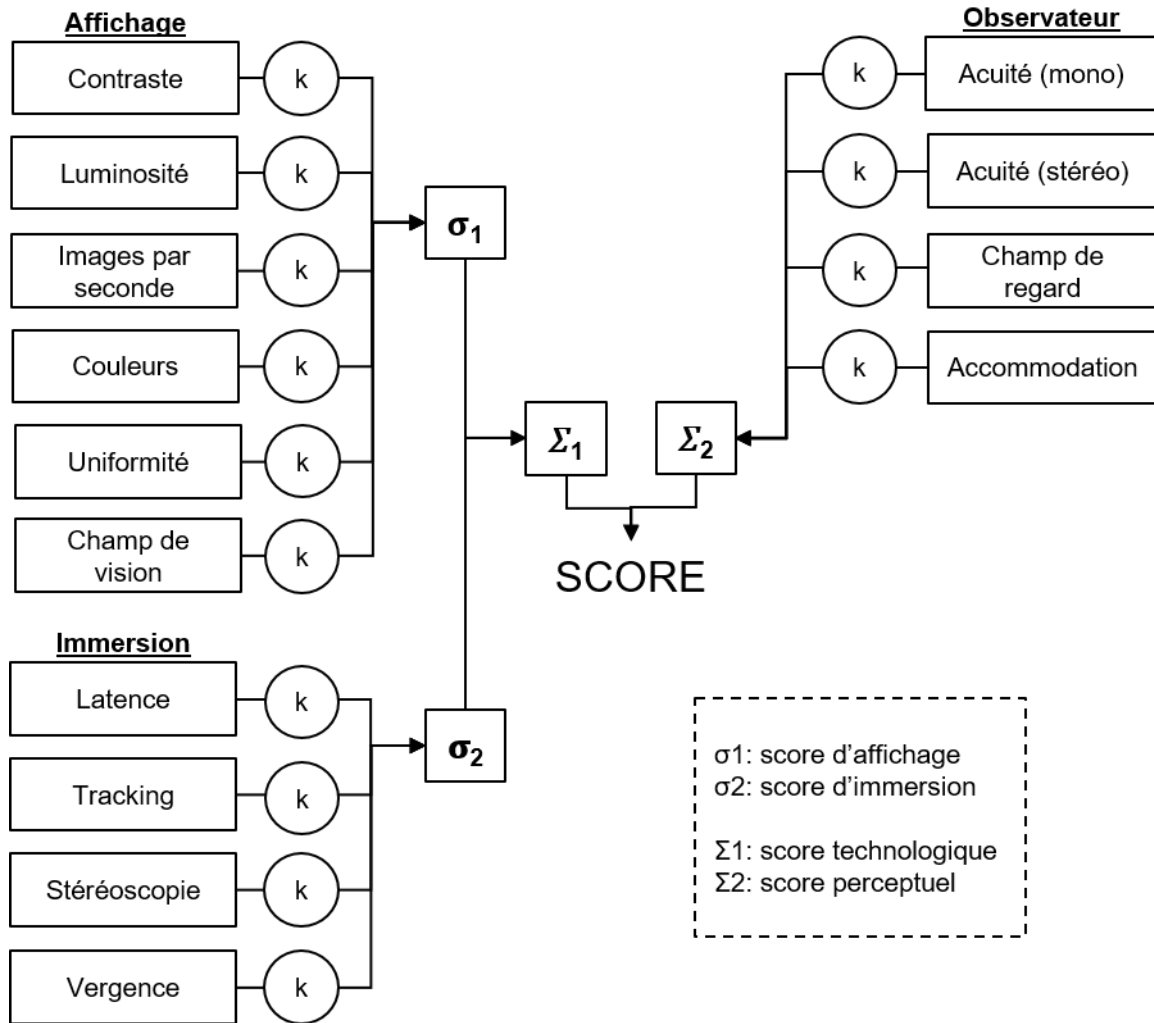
Affichage

Contraste
k

Luminosité
k

Images par seconde
k

Couleurs
k

Uniformité
k

Champ de vision
k

$\sigma_1$

Observateur

k
Acuité (mono)

k
Acuité (stéréo)

k
Champ de regard

k
Accommodation

$\Sigma_1$

$\Sigma_2$

SCORE

Immersion

Latence
k

Tracking
k

Stéréoscopie
k

Vergence
k

$\sigma_2$

σ1: score d'affichage
σ2: score d'immersion

Σ1: score technologique
Σ2: score perceptuel